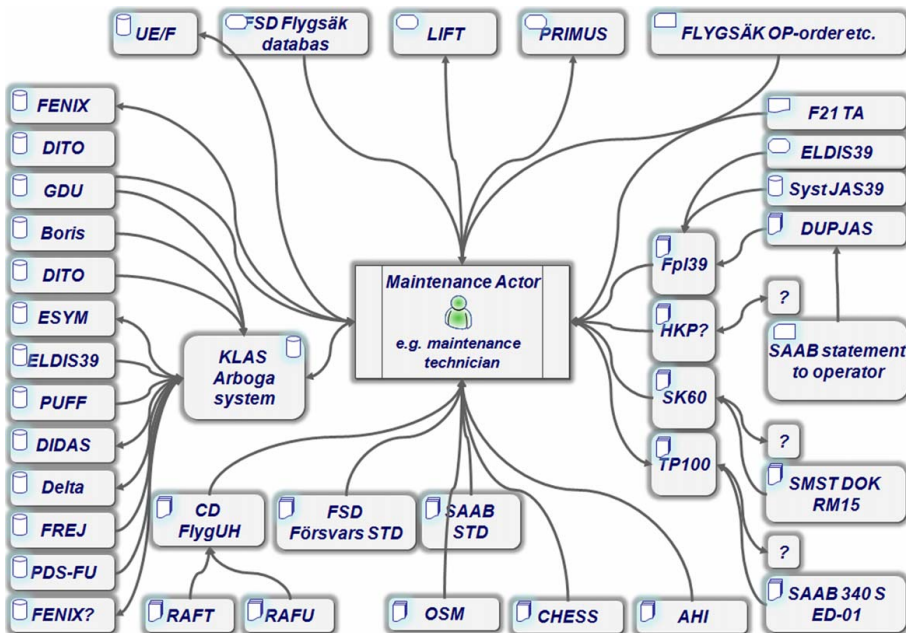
UE/F

FSD Flygsäk databas

LIFT

PRIMUS

FLYGSÄK OP-order etc.

FENIX

DITO

GDU

Boris

DITO

ESYM

ELDIS39

PUFF

DIDAS

Delta

FREJ

PDS-FU

FENIX?

F21 TA

ELDIS39

Syst JAS39

DUPJAS

Maintenance Actor

e.g. maintenance technician

KLAS Arboga system

Fpl39

HKP?

?

SAAB statement to operator

SK60

?

TP100

SMST DOK RM15

?

SAAB 340 S ED-01

CD FlygUH

FSD Försvars STD

SAAB STD

RAFT

RAFU

OSM

CHESS

AHI